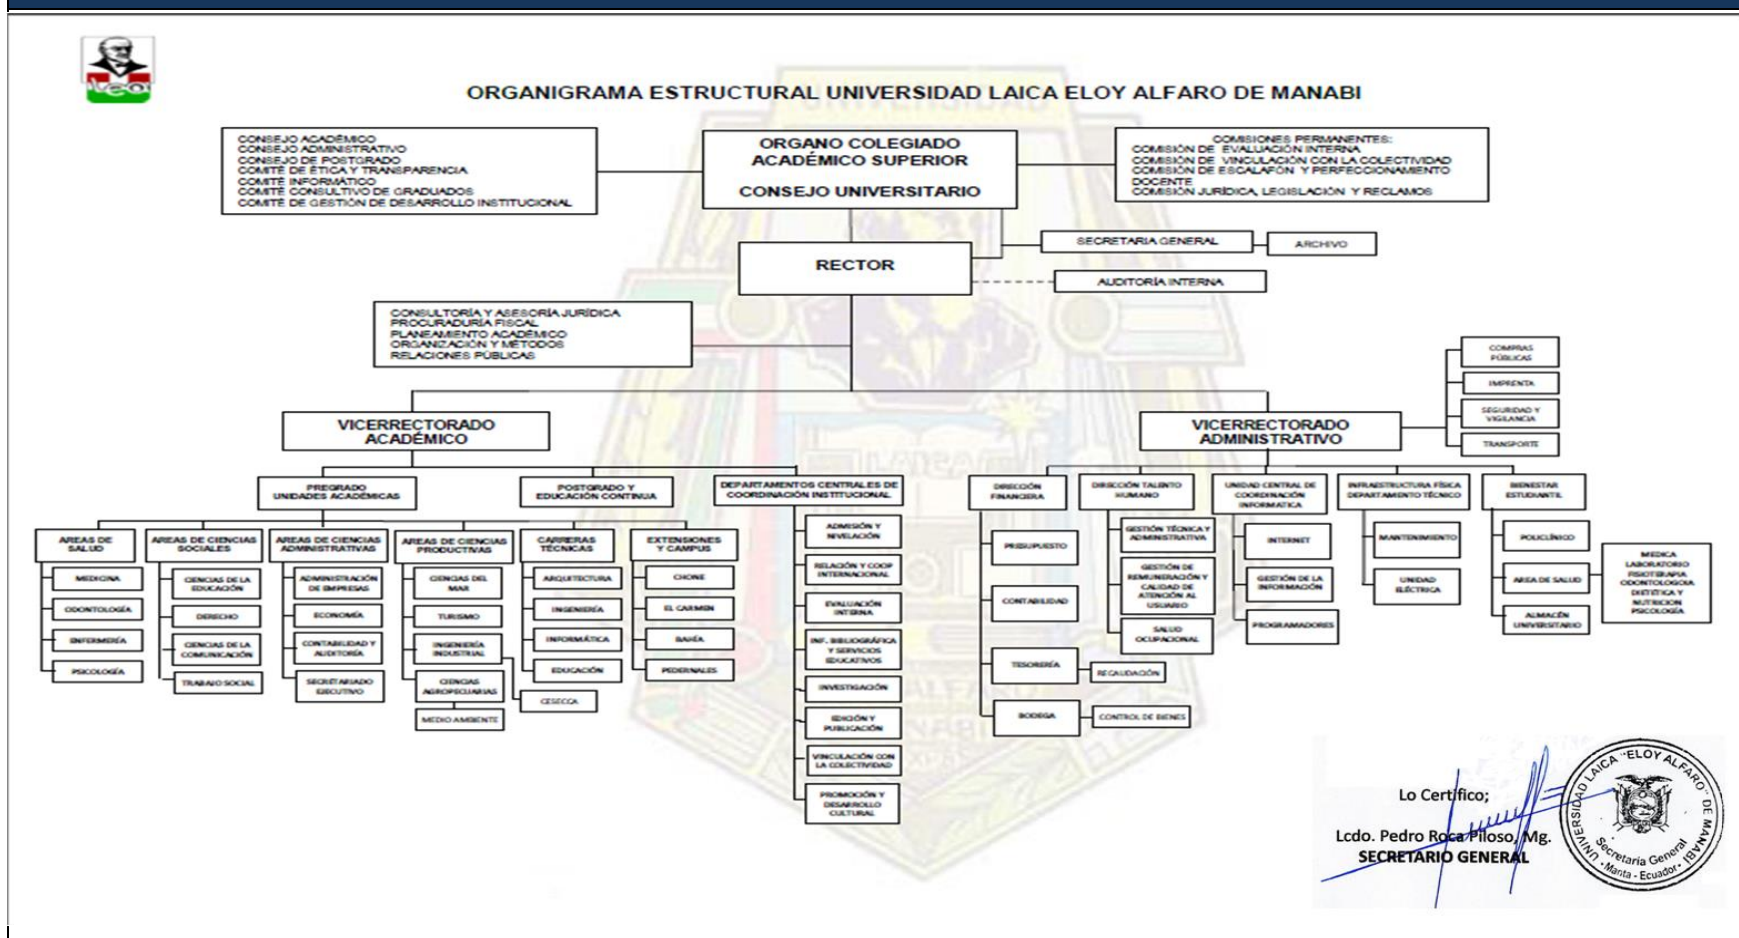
ULEAM

ORGANIGRAMA ESTRUCTURAL UNIVERSIDAD LAICA ELOY ALFARO DE MANABI

CONSEJO ACADÉMICO
CONSEJO ADMINISTRATIVO
CONSEJO DE POSTGRADO
COMITÉ DE ÉTICA Y TRANSPARENCIA
COMITÉ INFORMÁTICO
COMITÉ CONSULTIVO DE GRADUADOS
COMITÉ DE GESTIÓN DE DESARROLLO INSTITUCIONAL

ORGANO COLEGIADO ACADÉMICO SUPERIOR
CONSEJO UNIVERSITARIO

COMISIONES PERMANENTES:
COMISIÓN DE EVALUACIÓN INTERNA
COMISIÓN DE VINCULACIÓN CON LA COLECTIVIDAD
COMISIÓN DE ESCALAFÓN Y PERFECCIONAMIENTO DOCENTE
COMISIÓN JURÍDICA, LEGISLACIÓN Y RECLAMOS

SECRETARIA GENERAL
ARCHIVO

RECTOR

AUDITORÍA INTERNA

CONSULTORÍA Y ASESORÍA JURÍDICA
PROCURADURÍA FISCAL
PLANEAMIENTO ACADÉMICO
ORGANIZACIÓN Y MÉTODOS
RELACIONES PÚBLICAS

COMPRAS PÚBLICAS
IMPRENTA
SEGURIDAD Y VIGILANCIA
TRANSPORTE

VICERRECTORADO ACADÉMICO

VICERRECTORADO ADMINISTRATIVO

PREGRADO UNIDADES ACADÉMICAS

POSTGRADO Y EDUCACIÓN CONTINUA

DEPARTAMENTOS CENTRALES DE COORDINACIÓN INSTITUCIONAL

AREAS DE SALUD
MEDICINA
ODONTOLOGÍA
ENFERMERÍA
PSICOLOGÍA

AREAS DE CIENCIAS SOCIALES
CIENCIAS DE LA EDUCACIÓN
DERECHO
CIENCIAS DE LA COMUNICACIÓN
TRABAJO SOCIAL

AREAS DE CIENCIAS ADMINISTRATIVAS
ADMINISTRACIÓN DE EMPRESAS
ECONOMÍA
CONTABILIDAD Y AUDITORÍA
SECRETARIADO EJECUTIVO

AREAS DE CIENCIAS PRODUCTIVAS
CIENCIAS DEL MAR
TURISMO
INGENIERÍA INDUSTRIAL
CIENCIAS AGROPECUARIAS
MEDIO AMBIENTE
CESECCA

CARRERAS TÉCNICAS
ARQUITECTURA
INGENIERÍA
INFORMÁTICA
EDUCACIÓN

EXTENSIONES Y CAMPUS
CHONE
EL CARMEN
BAHÍA
PEDERNALES

ADMISIÓN Y NIVELACIÓN
RELACIÓN Y COOP INTERNACIONAL
EVALUACIÓN INTERNA
INF. BIBLIOGRÁFICA Y SERVICIOS EDUCATIVOS
INVESTIGACIÓN
EDICIÓN Y PUBLICACIÓN
VINCULACIÓN CON LA COLECTIVIDAD
PROMOCIÓN Y DESARROLLO CULTURAL

DIRECCIÓN FINANCIERA
PRESUPUESTO
CONTABILIDAD
TESORERÍA
RECAUDACIÓN
BODEGA
CONTROL DE BIENES

DIRECCIÓN TALENTO HUMANO
GESTIÓN TÉCNICA Y ADMINISTRATIVA
GESTIÓN DE REMUNERACIÓN Y CALIDAD DE ATENCIÓN AL USUARIO
SALUD OCUPACIONAL

UNIDAD CENTRAL DE COORDINACIÓN INFORMÁTICA
INTERNET
GESTIÓN DE LA INFORMACIÓN
PROGRAMADORES

INFRAESTRUCTURA FÍSICA DEPARTAMENTO TÉCNICO
MANTENIMIENTO
UNIDAD ELÉCTRICA

BIENESTAR ESTUDIANTIL
POLICLÍNICO
AREA DE SALUD
ALMACÉN UNIVERSITARIO
MEDICA
LABORATORIO
FISIOTERAPIA
ODONTOLOGÍA
DIETÉTICA Y NUTRICIÓN
PSICOLOGÍA

Lo Certifico;
Lcdo. Pedro Roca Piloso, Mg.
SECRETARIO GENERAL

UNIVERSIDAD LAICA "ELOY ALFARO" DE MANABÍ
Secretaría General
Manta - Ecuador